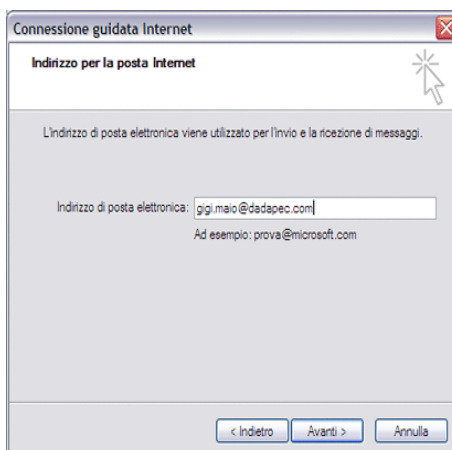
Connessione guidata Internet

Indirizzo per la posta Internet

L'indirizzo di posta elettronica viene utilizzato per l'invio e la ricezione di messaggi.

Indirizzo di posta elettronica: gigi.maio@dadapec.com

Ad esempio: prova@microsoft.com

< Indietro | Avanti > | Annulla